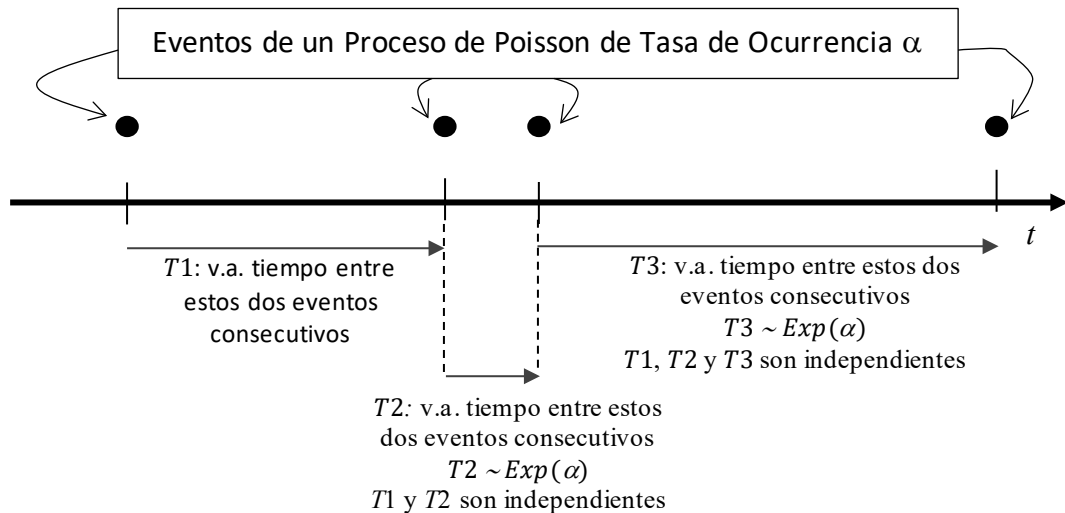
Eventos de un Proceso de Poisson de Tasa de Ocurrencia $\alpha$

$t$

$T1$: v.a. tiempo entre estos dos eventos consecutivos

$T3$: v.a. tiempo entre estos dos eventos consecutivos
$T3 \sim Exp(\alpha)$
$T1$, $T2$ y $T3$ son independientes

$T2$: v.a. tiempo entre estos dos eventos consecutivos
$T2 \sim Exp(\alpha)$
$T1$ y $T2$ son independientes